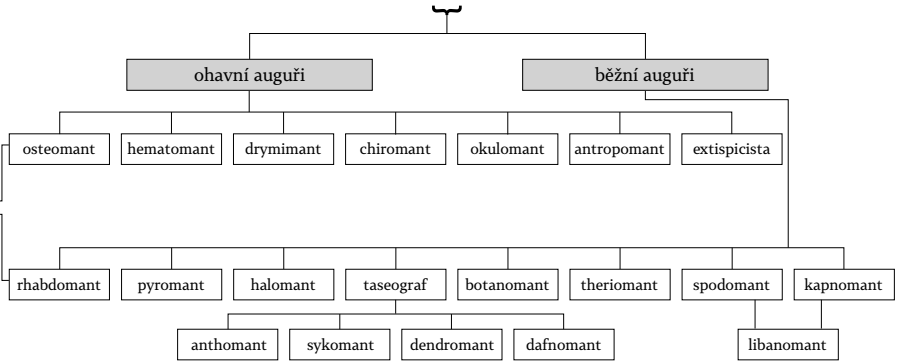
ohavní auguři

běžní auguři

osteomant

hematomant

drymimant

chiromant

okulomant

antropomant

extispicista

rhabdomant

pyromant

halomant

taseograf

botanomant

theriomant

spodomant

kapnomant

anthomant

sykomant

dendromant

dafnomant

libanomant